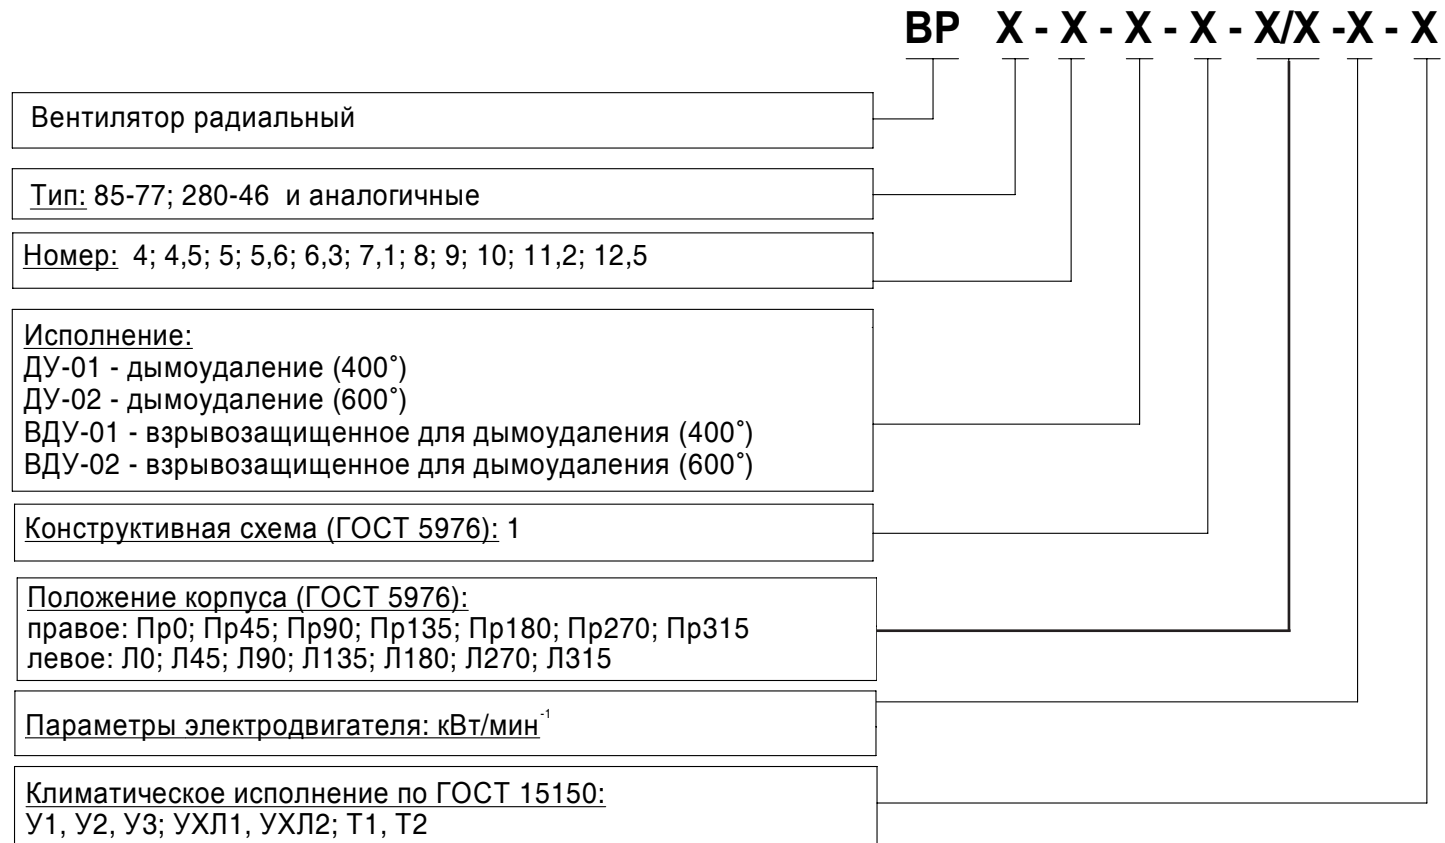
ВР X - X - X - X - X/X -X - X

Вентилятор радиальный

Тип: 85-77; 280-46 и аналогичные

Номер: 4; 4,5; 5; 5,6; 6,3; 7,1; 8; 9; 10; 11,2; 12,5

Исполнение:
ДУ-01 - дымоудаление (400˚)
ДУ-02 - дымоудаление (600˚)
ВДУ-01 - взрывозащищенное для дымоудаления (400˚)
ВДУ-02 - взрывозащищенное для дымоудаления (600˚)

Конструктивная схема (ГОСТ 5976): 1

Положение корпуса (ГОСТ 5976):
правое: Пр0; Пр45; Пр90; Пр135; Пр180; Пр270; Пр315
левое: Л0; Л45; Л90; Л135; Л180; Л270; Л315

Параметры электродвигателя: кВт/мин$^{-1}$

Климатическое исполнение по ГОСТ 15150:
У1, У2, У3; УХЛ1, УХЛ2; Т1, Т2